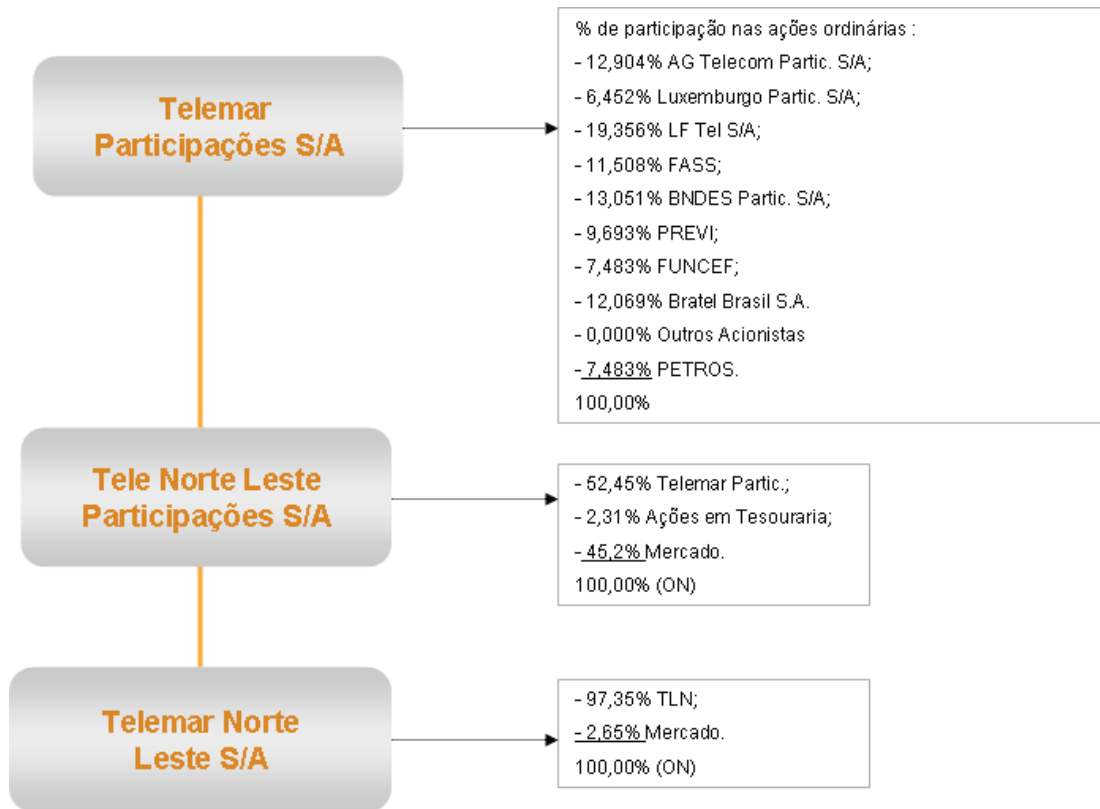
Telemar Participações S/A

% de participação nas ações ordinárias :
- 12,904% AG Telecom Partic. S/A;
- 6,452% Luxemburgo Partic. S/A;
- 19,356% LF Tel S/A;
- 11,508% FASS;
- 13,051% BNDES Partic. S/A;
- 9,693% PREVI;
- 7,483% FUNCEF;
- 12,069% Bratel Brasil S.A.
- 0,000% Outros Acionistas
- 7,483% PETROS.
100,00%

Tele Norte Leste Participações S/A

- 52,45% Telemar Partic.;
- 2,31% Ações em Tesouraria;
- 45,2% Mercado.
100,00% (ON)

Telemar Norte Leste S/A

- 97,35% TLN;
- 2,65% Mercado.
100,00% (ON)